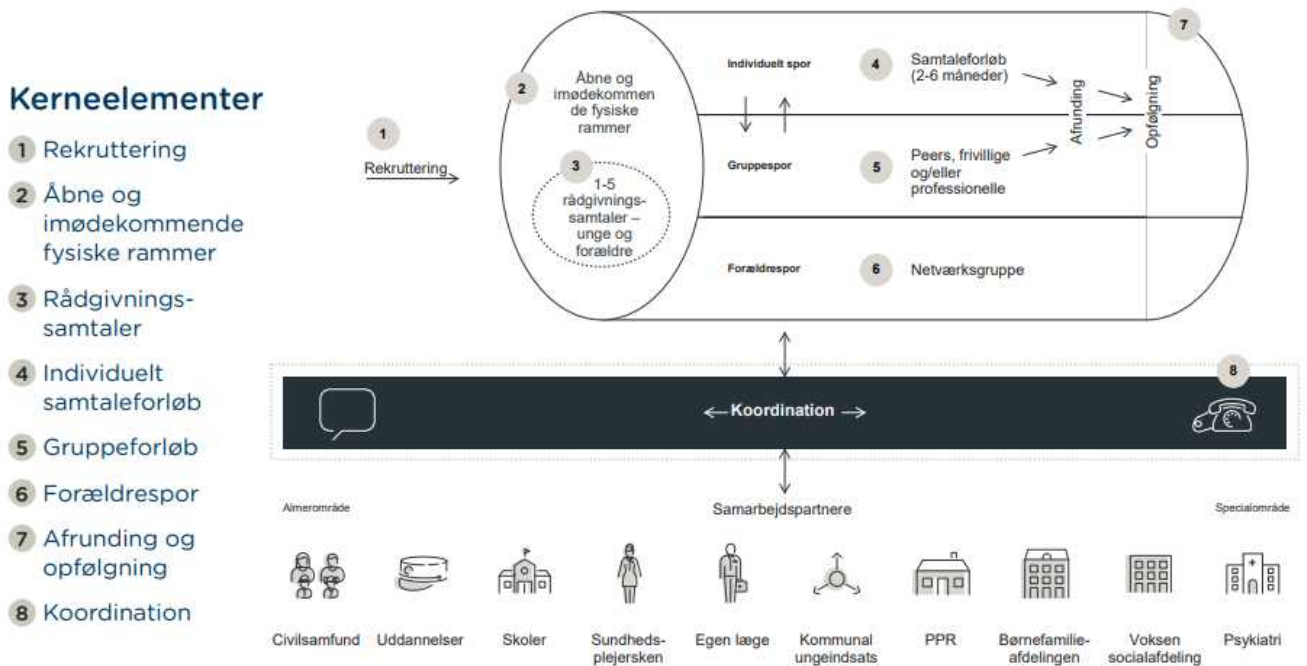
Kerneelementer

1 Rekruttering

2 Åbne og imødekommende fysiske rammer

3 Rådgivningssamtaler

4 Individuelt samtaleforløb

5 Gruppeforløb

6 Forældrespor

7 Afrunding og opfølgning

8 Koordination

1 Rekruttering

2 Åbne og imødekommende fysiske rammer

3 1-5 rådgivningssamtaler – unge og forældre

Individuelt spor

4 Samtaleforløb (2-6 måneder)

Gruppespor

5 Peers, frivillige og/eller professionelle

Forældrespor

6 Netværksgruppe

Afrunding

7 Opfølgning

← Koordination →

8

Almenområde

Samarbejdspartnere

Specialområde

Civilsamfund

Uddannelser

Skoler

Sundhedsplejersken

Egen læge

Kommunal ungeindsats

PPR

Børnefamilieafdelingen

Voksen socialafdeling

Psykiatri